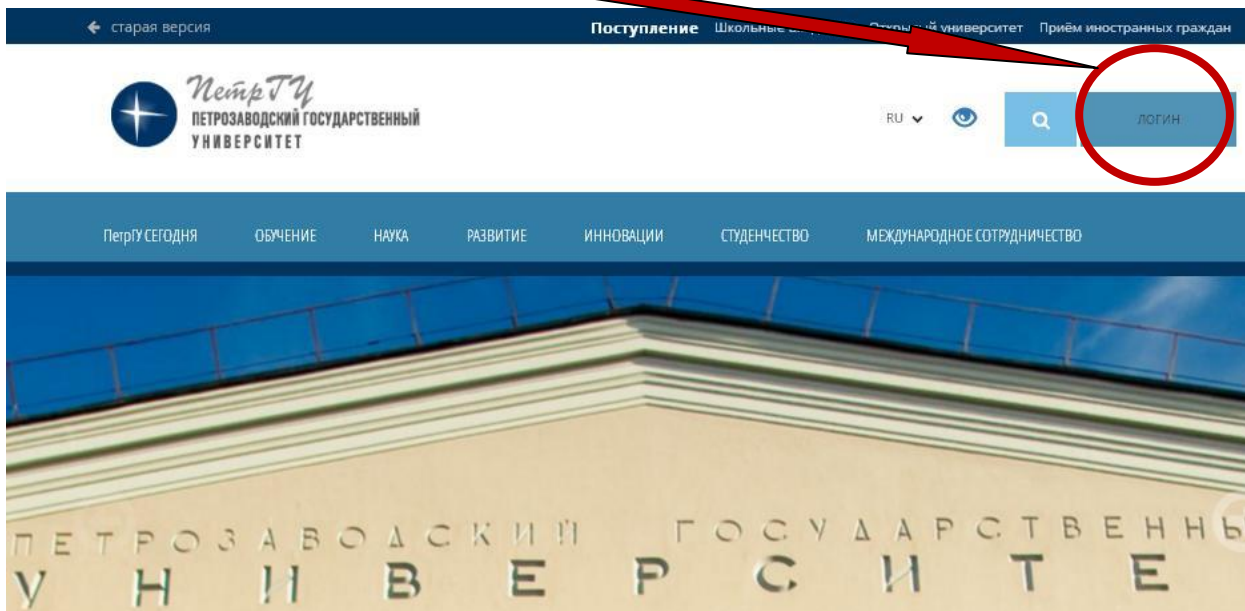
← старая версия

Поступление Школьные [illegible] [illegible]ый университет Приём иностранных граждан

ПетрГУ
ПЕТРОЗАВОДСКИЙ ГОСУДАРСТВЕННЫЙ УНИВЕРСИТЕТ

RU

ЛОГИН

ПетрГУ СЕГОДНЯ ОБУЧЕНИЕ НАУКА РАЗВИТИЕ ИННОВАЦИИ СТУДЕНЧЕСТВО МЕЖДУНАРОДНОЕ СОТРУДНИЧЕСТВО

ПЕТРОЗАВОДСКИЙ ГОСУДАРСТВЕННЫ
УНИВЕРСИТЕ